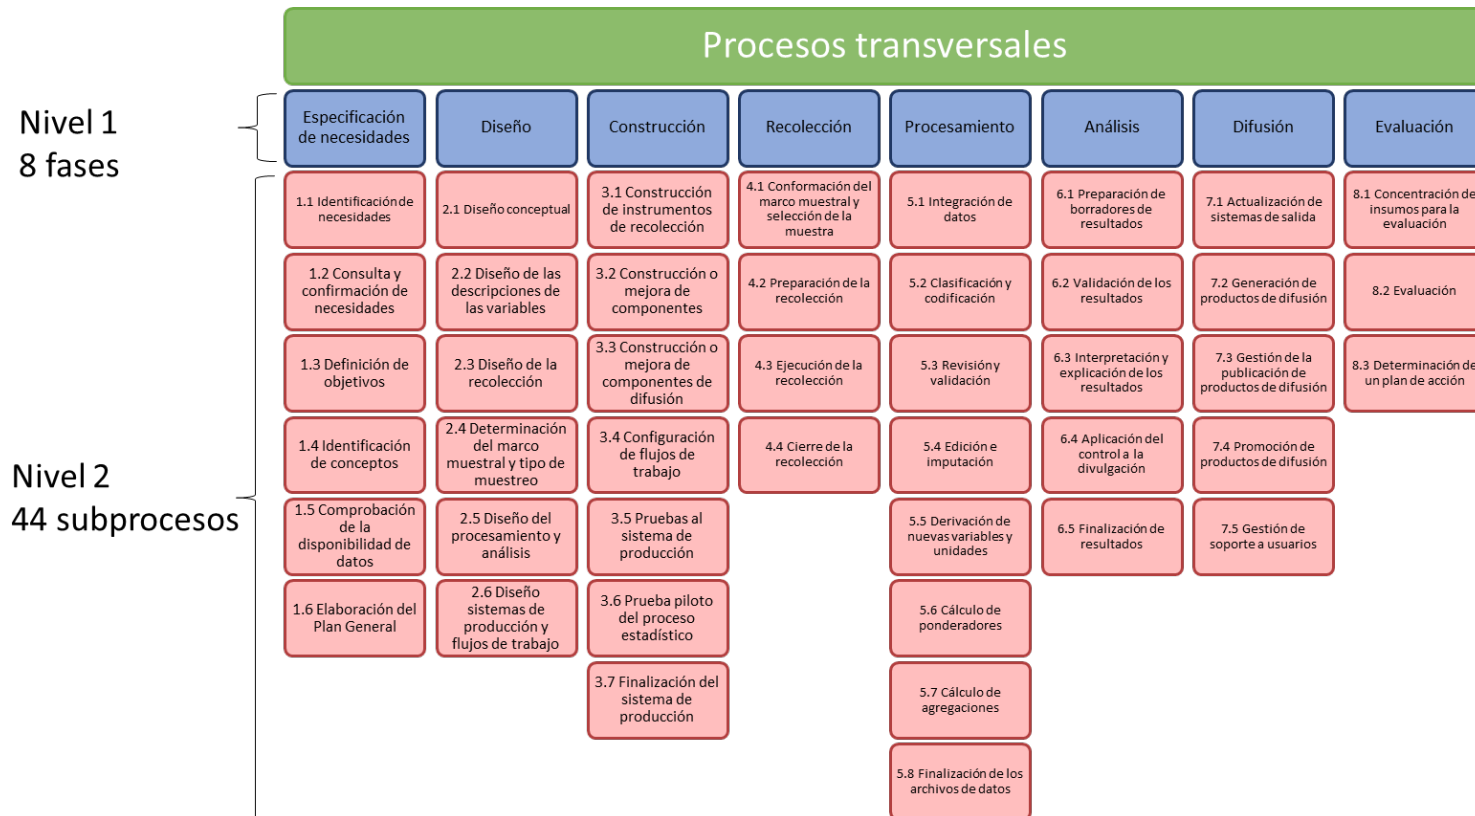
Procesos transversales

Nivel 1
8 fases

Nivel 2
44 subprocesos

Especificación de necesidades

1.1 Identificación de necesidades

1.2 Consulta y confirmación de necesidades

1.3 Definición de objetivos

1.4 Identificación de conceptos

1.5 Comprobación de la disponibilidad de datos

1.6 Elaboración del Plan General

Diseño

2.1 Diseño conceptual

2.2 Diseño de las descripciones de las variables

2.3 Diseño de la recolección

2.4 Determinación del marco muestral y tipo de muestreo

2.5 Diseño del procesamiento y análisis

2.6 Diseño sistemas de producción y flujos de trabajo

Construcción

3.1 Construcción de instrumentos de recolección

3.2 Construcción o mejora de componentes

3.3 Construcción o mejora de componentes de difusión

3.4 Configuración de flujos de trabajo

3.5 Pruebas al sistema de producción

3.6 Prueba piloto del proceso estadístico

3.7 Finalización del sistema de producción

Recolección

4.1 Conformación del marco muestral y selección de la muestra

4.2 Preparación de la recolección

4.3 Ejecución de la recolección

4.4 Cierre de la recolección

Procesamiento

5.1 Integración de datos

5.2 Clasificación y codificación

5.3 Revisión y validación

5.4 Edición e imputación

5.5 Derivación de nuevas variables y unidades

5.6 Cálculo de ponderadores

5.7 Cálculo de agregaciones

5.8 Finalización de los archivos de datos

Análisis

6.1 Preparación de borradores de resultados

6.2 Validación de los resultados

6.3 Interpretación y explicación de los resultados

6.4 Aplicación del control a la divulgación

6.5 Finalización de resultados

Difusión

7.1 Actualización de sistemas de salida

7.2 Generación de productos de difusión

7.3 Gestión de la publicación de productos de difusión

7.4 Promoción de productos de difusión

7.5 Gestión de soporte a usuarios

Evaluación

8.1 Concentración de insumos para la evaluación

8.2 Evaluación

8.3 Determinación de un plan de acción